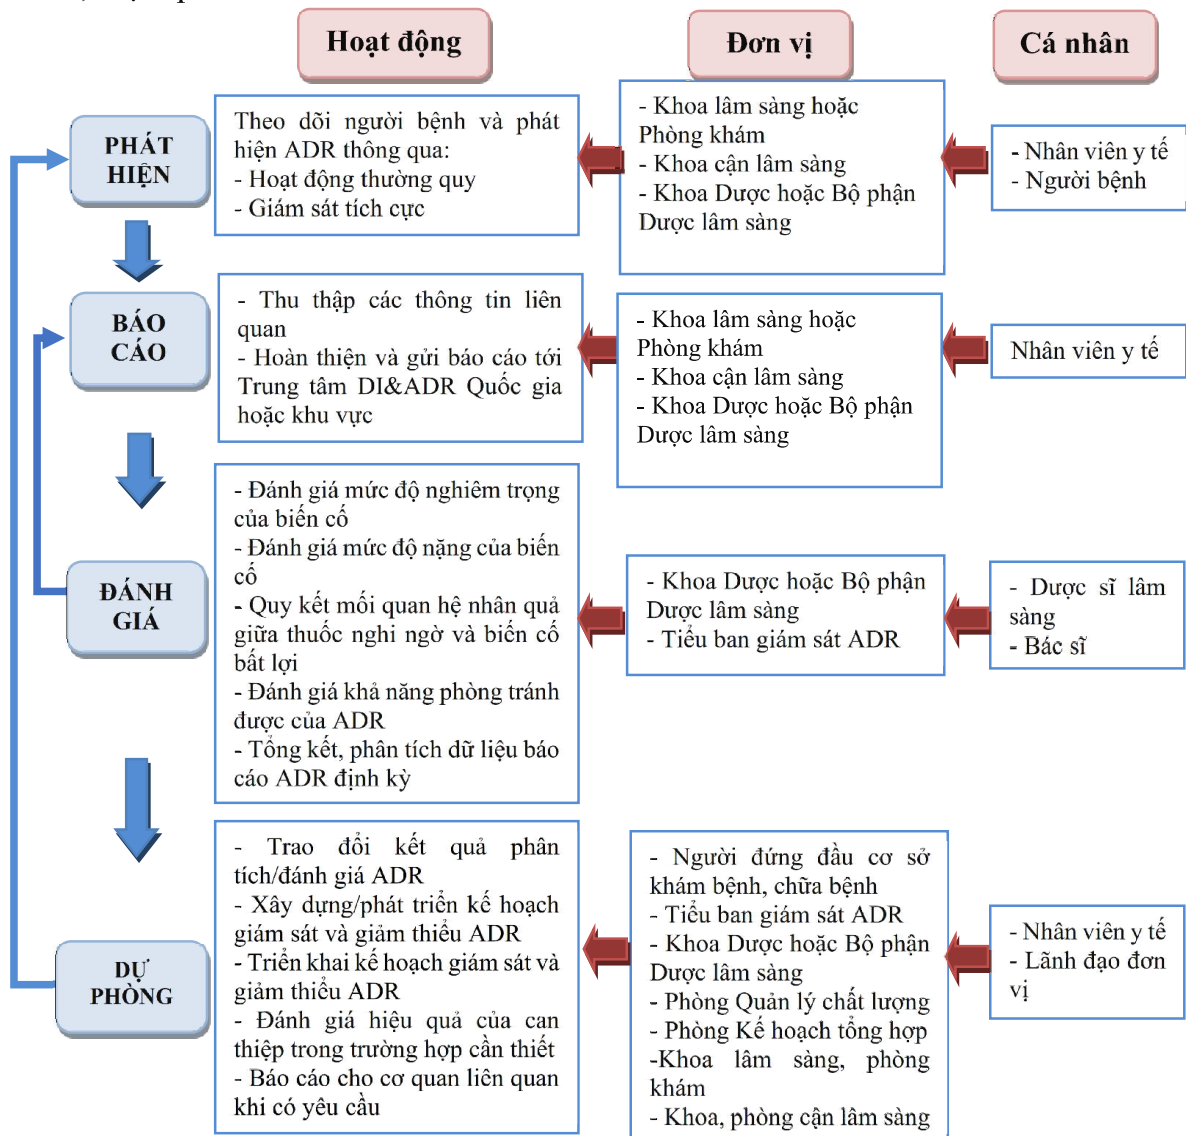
Hoạt động

Đơn vị

Cá nhân

PHÁT HIỆN

Theo dõi người bệnh và phát hiện ADR thông qua:
- Hoạt động thường quy
- Giám sát tích cực

- Khoa lâm sàng hoặc Phòng khám
- Khoa cận lâm sàng
- Khoa Dược hoặc Bộ phận Dược lâm sàng

- Nhân viên y tế
- Người bệnh

BÁO CÁO

- Thu thập các thông tin liên quan
- Hoàn thiện và gửi báo cáo tới Trung tâm DI&ADR Quốc gia hoặc khu vực

- Khoa lâm sàng hoặc Phòng khám
- Khoa cận lâm sàng
- Khoa Dược hoặc Bộ phận Dược lâm sàng

Nhân viên y tế

ĐÁNH GIÁ

- Đánh giá mức độ nghiêm trọng của biến cố
- Đánh giá mức độ nặng của biến cố
- Quy kết mối quan hệ nhân quả giữa thuốc nghi ngờ và biến cố bất lợi
- Đánh giá khả năng phòng tránh được của ADR
- Tổng kết, phân tích dữ liệu báo cáo ADR định kỳ

- Khoa Dược hoặc Bộ phận Dược lâm sàng
- Tiểu ban giám sát ADR

- Dược sĩ lâm sàng
- Bác sĩ

DỰ PHÒNG

- Trao đổi kết quả phân tích/đánh giá ADR
- Xây dựng/phát triển kế hoạch giám sát và giảm thiểu ADR
- Triển khai kế hoạch giám sát và giảm thiểu ADR
- Đánh giá hiệu quả của can thiệp trong trường hợp cần thiết
- Báo cáo cho cơ quan liên quan khi có yêu cầu

- Người đứng đầu cơ sở khám bệnh, chữa bệnh
- Tiểu ban giám sát ADR
- Khoa Dược hoặc Bộ phận Dược lâm sàng
- Phòng Quản lý chất lượng
- Phòng Kế hoạch tổng hợp
-Khoa lâm sàng, phòng khám
- Khoa, phòng cận lâm sàng

- Nhân viên y tế
- Lãnh đạo đơn vị